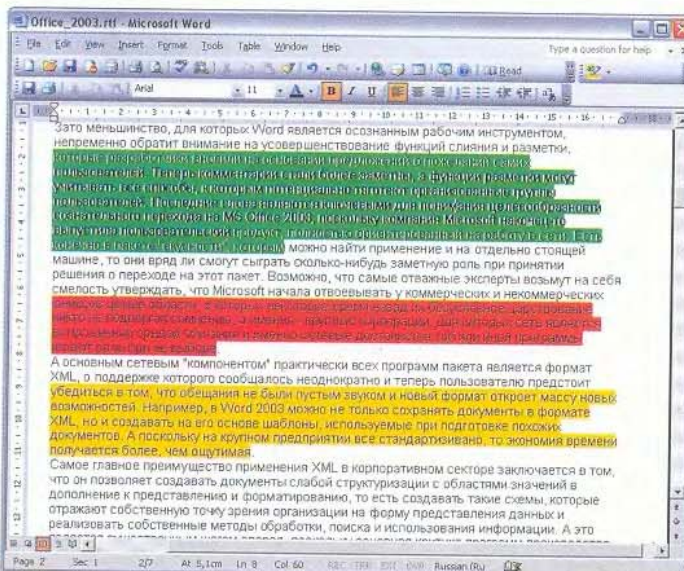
Office_2003.rtf - Microsoft Word

File Edit View Insert Format Tools Table Window Help

Type a question for help

Read

Arial 11 B I U

Зато меньшинство, для которых Word является осознанным рабочим инструментом, непременно обратит внимание на усовершенствование функций слияния и разметки, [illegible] Теперь комментарии стали более заметны, а функции разметки могут учитывать все способы, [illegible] Последние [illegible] MS Office 2003, поскольку компания Microsoft наконец-то выпустила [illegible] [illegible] можно найти применение и на отдельно стоящей машине, то они вряд ли смогут сыграть сколько-нибудь заметную роль при принятии решения о переходе на этот пакет. Возможно, что самые отважные эксперты возьмут на себя смелость утверждать, что Microsoft начала отвоевывать у коммерческих и некоммерческих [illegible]

А основным сетевым "компонентом" практически всех программ пакета является формат XML, о поддержке которого сообщалось неоднократно и теперь пользователю предстоит убедиться в том, что обещания не были пустым звуком и новый формат откроет массу новых возможностей. Например, в Word 2003 можно не только сохранять документы в формате XML, но и создавать на его основе шаблоны, используемые при подготовке похожих документов. А поскольку на крупном предприятии все стандартизивано, то экономия времени получается более, чем ощутимая.

Самое главное преимущество применения XML в корпоративном секторе заключается в том, что он позволяет создавать документы слабой структуризации с областями значений в дополнение к представлению и форматированию, то есть создавать такие схемы, которые отражают собственную точку зрения организации на форму представления данных и реализовать собственные методы обработки, поиска и использования информации. А это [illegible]

Page 2 Sec 1 2/7 At 5,1cm Ln 8 Col 60 REC TRK EXT OVR Russian (Ru)